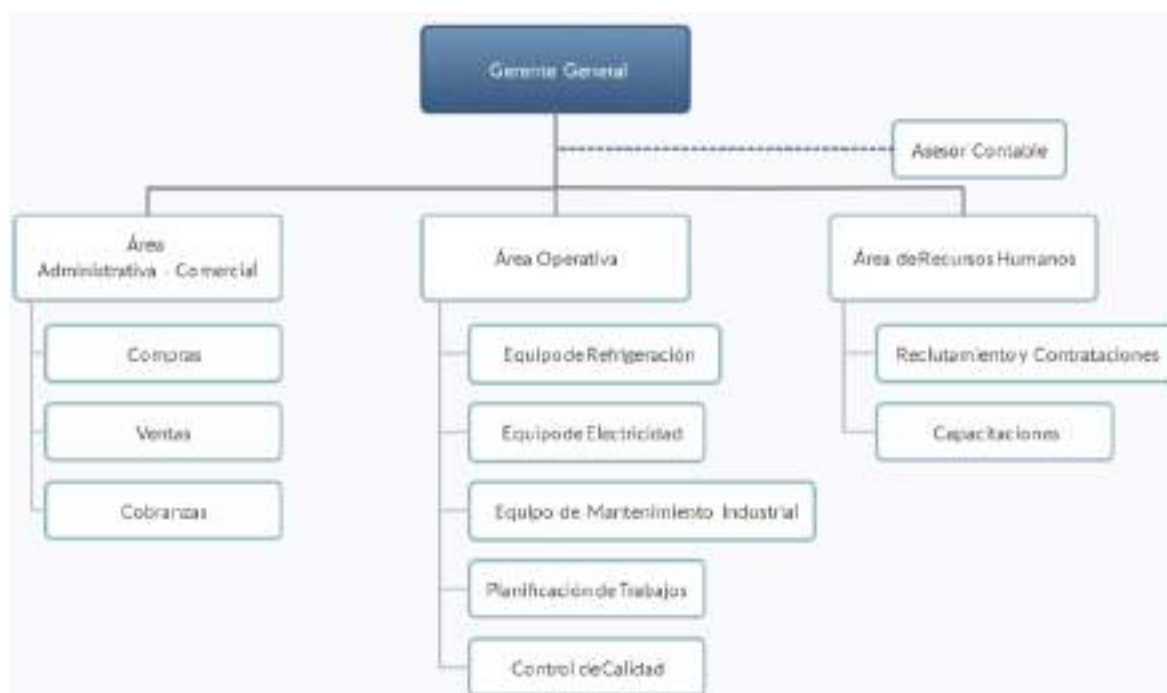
Gerente General

Asesor Contable

Área Administrativa - Comercial

Compras

Ventas

Cobranzas

Área Operativa

Equipo de Refrigeración

Equipo de Electricidad

Equipo de Mantenimiento Industrial

Planificación de Trabajos

Control de Calidad

Área de Recursos Humanos

Reclutamiento y Contrataciones

Capacitaciones